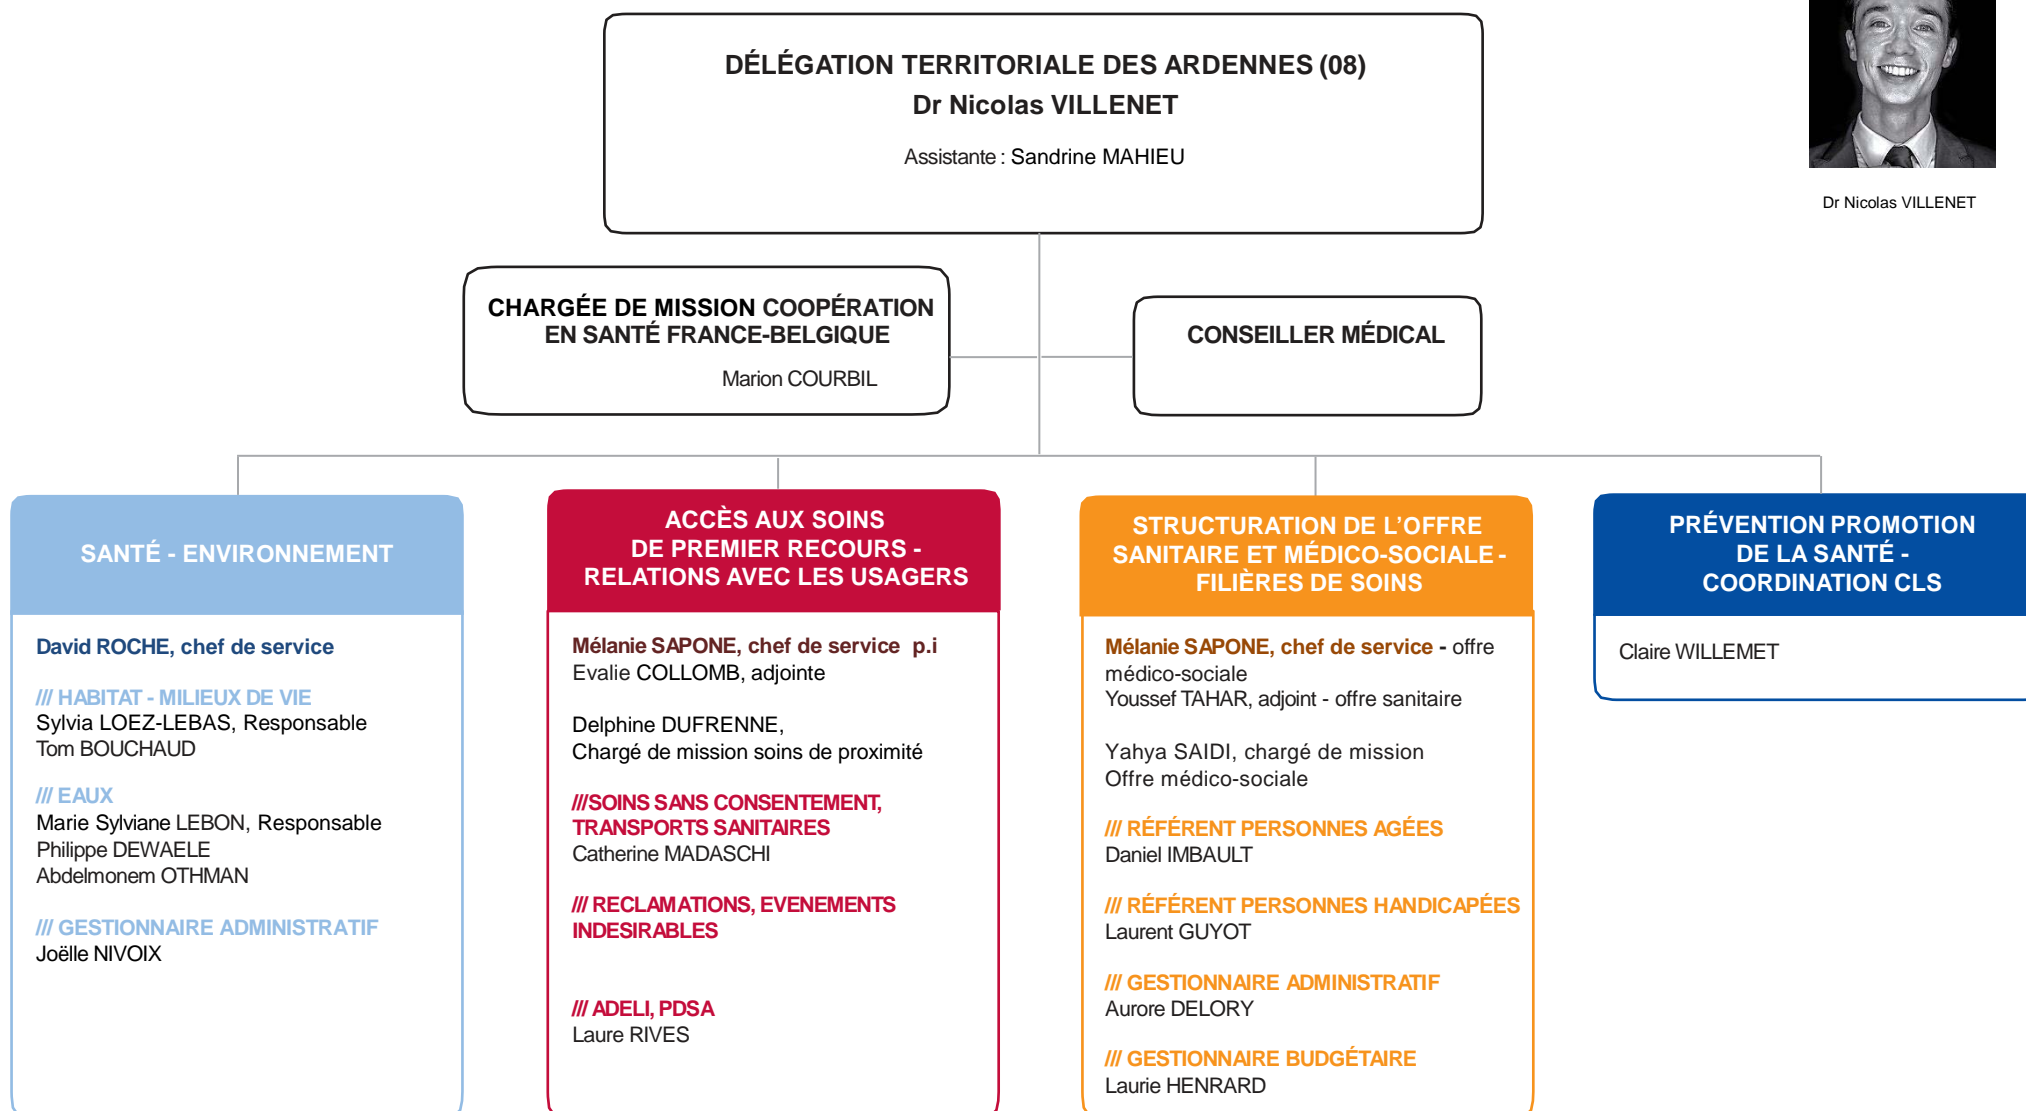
DÉLÉGATION TERRITORIALE DES ARDENNES (08)
Dr Nicolas VILLENET
Assistante : Sandrine MAHIEU

Dr Nicolas VILLENET

CHARGÉE DE MISSION COOPÉRATION EN SANTÉ FRANCE-BELGIQUE
Marion COURBIL

CONSEILLER MÉDICAL

SANTÉ - ENVIRONNEMENT

David ROCHE, chef de service

/// HABITAT - MILIEUX DE VIE
Sylvia LOEZ-LEBAS, Responsable
Tom BOUCHAUD

/// EAUX
Marie Sylviane LEBON, Responsable
Philippe DEWAELE
Abdelmonem OTHMAN

/// GESTIONNAIRE ADMINISTRATIF
Joëlle NIVOIX

ACCÈS AUX SOINS DE PREMIER RECOURS - RELATIONS AVEC LES USAGERS

Mélanie SAPONE, chef de service p.i
Evalie COLLOMB, adjointe

Delphine DUFRENNE,
Chargé de mission soins de proximité

///SOINS SANS CONSENTEMENT, TRANSPORTS SANITAIRES
Catherine MADASCHI

/// RECLAMATIONS, EVENEMENTS INDESIRABLES

/// ADELI, PDSA
Laure RIVES

STRUCTURATION DE L'OFFRE SANITAIRE ET MÉDICO-SOCIALE - FILIÈRES DE SOINS

Mélanie SAPONE, chef de service - offre médico-sociale
Youssef TAHAR, adjoint - offre sanitaire

Yahya SAIDI, chargé de mission
Offre médico-sociale

/// RÉFÉRENT PERSONNES AGÉES
Daniel IMBAULT

/// RÉFÉRENT PERSONNES HANDICAPÉES
Laurent GUYOT

/// GESTIONNAIRE ADMINISTRATIF
Aurore DELORY

/// GESTIONNAIRE BUDGÉTAIRE
Laurie HENRARD

PRÉVENTION PROMOTION DE LA SANTÉ - COORDINATION CLS

Claire WILLEMET